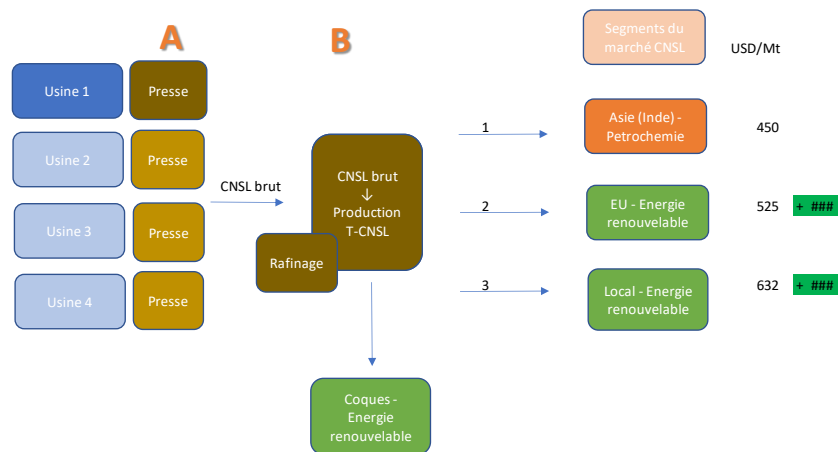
A

B

Usine 1

Presse

Usine 2

Presse

Usine 3

Presse

Usine 4

Presse

CNSL brut

CNSL brut
↓
Production
T-CNSL

Rafinage

Coques - Energie renouvelable

Segments du marché CNSL

USD/Mt

1

Asie (Inde) - Petrochemie

450

2

EU - Energie renouvelable

525

+ ###

3

Local - Energie renouvelable

632

+ ###